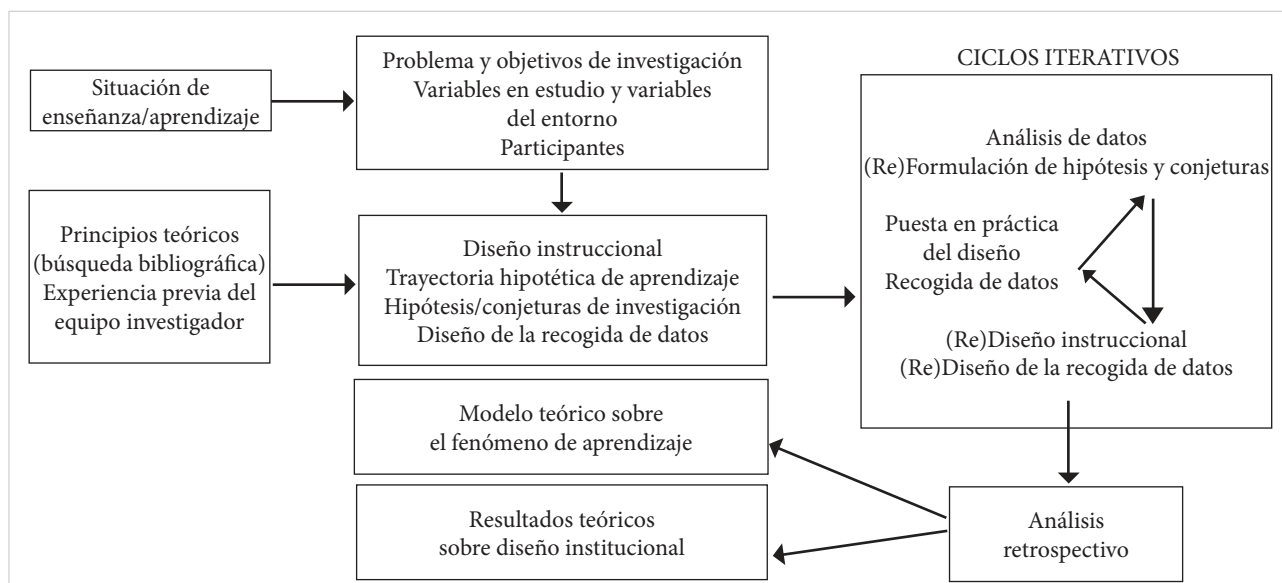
Situación de enseñanza/aprendizaje

Problema y objetivos de investigación
Variables en estudio y variables del entorno
Participantes

CICLOS ITERATIVOS

Análisis de datos
(Re)Formulación de hipótesis y conjeturas

Puesta en práctica del diseño
Recogida de datos

(Re)Diseño instruccional
(Re)Diseño de la recogida de datos

Principios teóricos (búsqueda bibliográfica)
Experiencia previa del equipo investigador

Diseño instruccional
Trayectoria hipotética de aprendizaje
Hipótesis/conjeturas de investigación
Diseño de la recogida de datos

Modelo teórico sobre el fenómeno de aprendizaje

Resultados teóricos sobre diseño institucional

Análisis retrospectivo